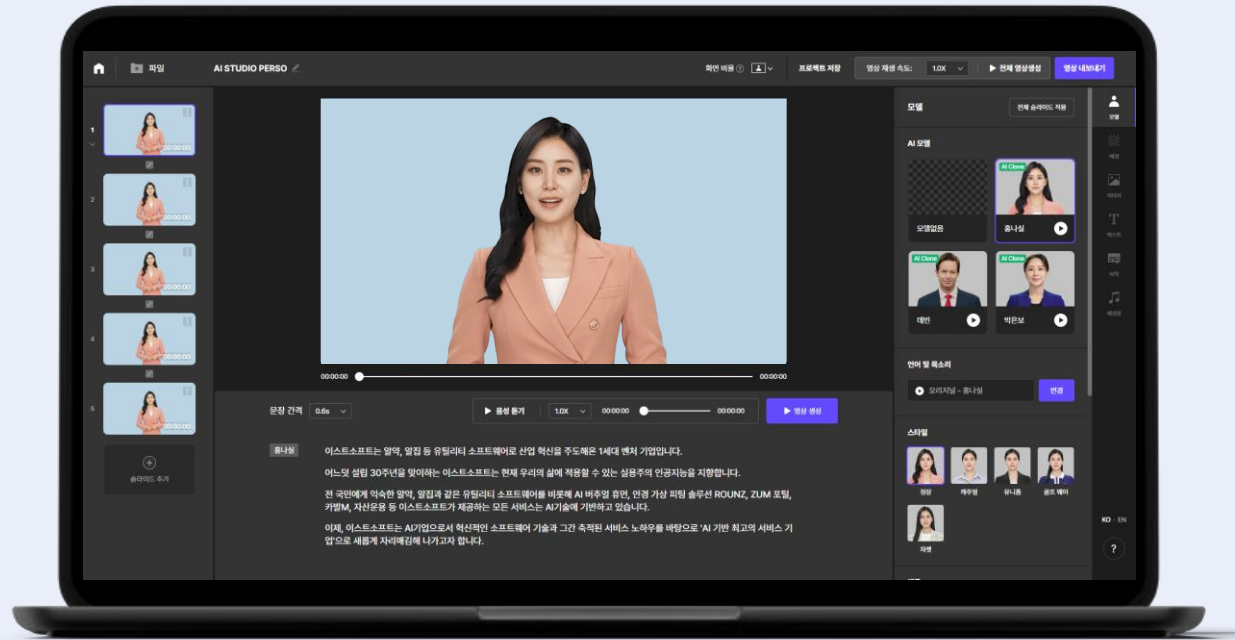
파일 AI STUDIO PERSO

화면 비율 프로젝트 저장 영상 재생 속도: 1.0X ▶ 전체 영상생성 영상 내보내기

1 00:00:00
2 00:00:00
3 00:00:00
4 00:00:00
5 00:00:00

슬라이드 추가

00:00:00 00:00:00

문장 간격 0.6s ▶ 음성 듣기 1.0X 00:00:00 00:00:00 ▶ 영상 생성

홍나실

이스트소프트는 알약, 알집 등 유틸리티 소프트웨어로 산업 혁신을 주도해온 1세대 벤처 기업입니다.

어느덧 설립 30주년을 맞이하는 이스트소프트는 현재 우리의 삶에 적용할 수 있는 실용주의 인공지능을 지향합니다.

전 국민에게 익숙한 알약, 알집과 같은 유틸리티 소프트웨어를 비롯해 AI 버추얼 휴먼, 안경 가상 피팅 솔루션 ROUNZ, ZUM 포털, 카발M, 자산운용 등 이스트소프트가 제공하는 모든 서비스는 AI기술에 기반하고 있습니다.

이제, 이스트소프트는 AI기업으로서 혁신적인 소프트웨어 기술과 그간 축적된 서비스 노하우를 바탕으로 'AI 기반 최고의 서비스 기업'으로 새롭게 자리매김해 나가고자 합니다.

모델 전체 슬라이드 적용

AI 모델

모델없음
AI Clone 홍나실
AI Clone 대번
AI Clone 박은보

언어 및 목소리
오리지널 - 홍나실 변경

스타일
정장 캐주얼 유니폼 골프 웨어 자켓

모델 배경 이미지 텍스트 자막 배경음

KO · EN
?